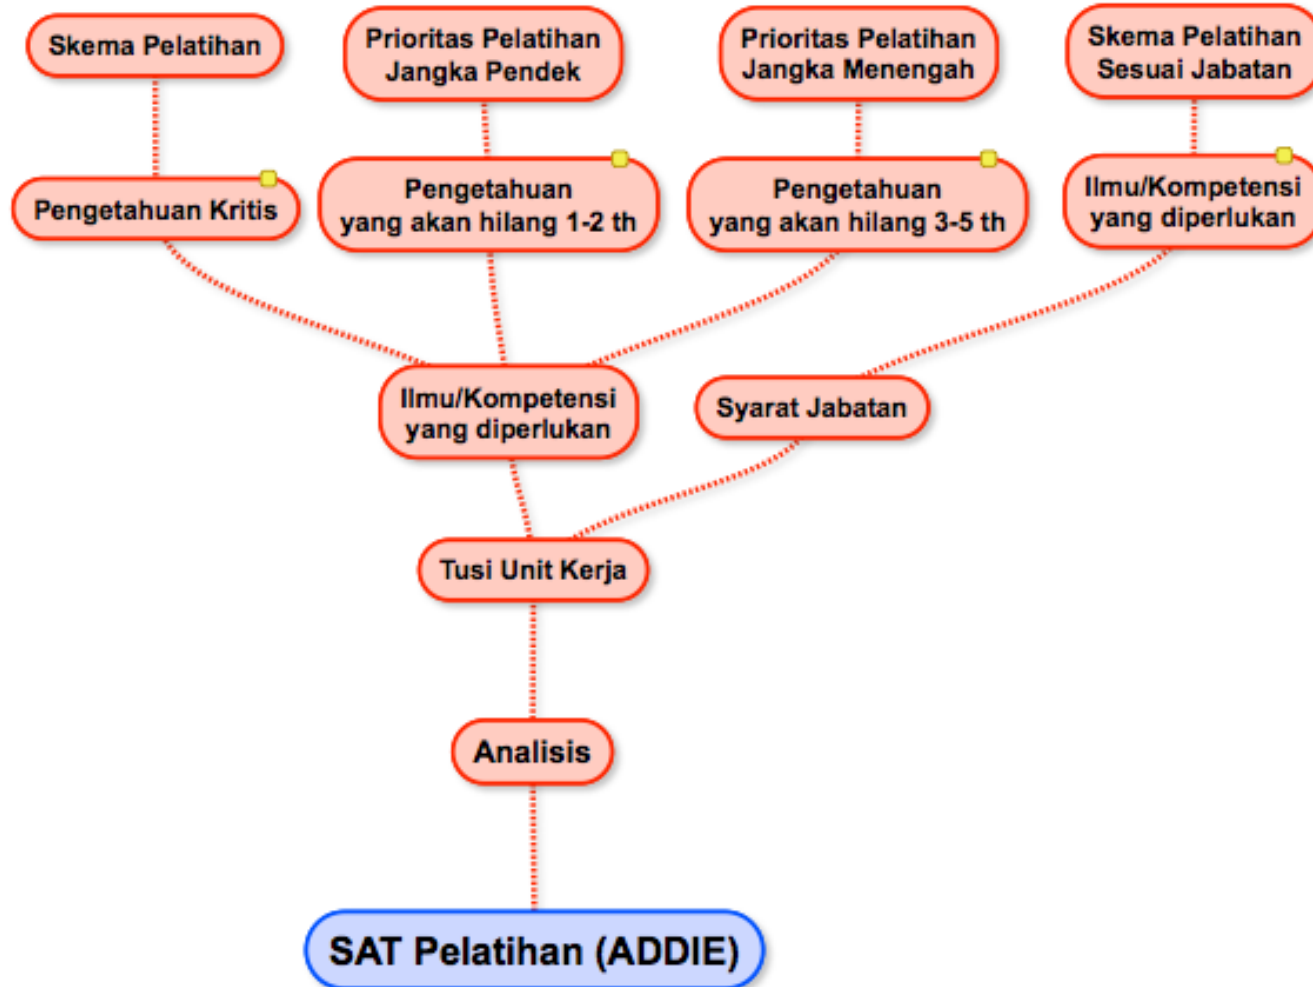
Skema Pelatihan

Prioritas Pelatihan Jangka Pendek

Prioritas Pelatihan Jangka Menengah

Skema Pelatihan Sesuai Jabatan

Pengetahuan Kritis

Pengetahuan yang akan hilang 1-2 th

Pengetahuan yang akan hilang 3-5 th

Ilmu/Kompetensi yang diperlukan

Ilmu/Kompetensi yang diperlukan

Syarat Jabatan

Tusi Unit Kerja

Analisis

SAT Pelatihan (ADDIE)